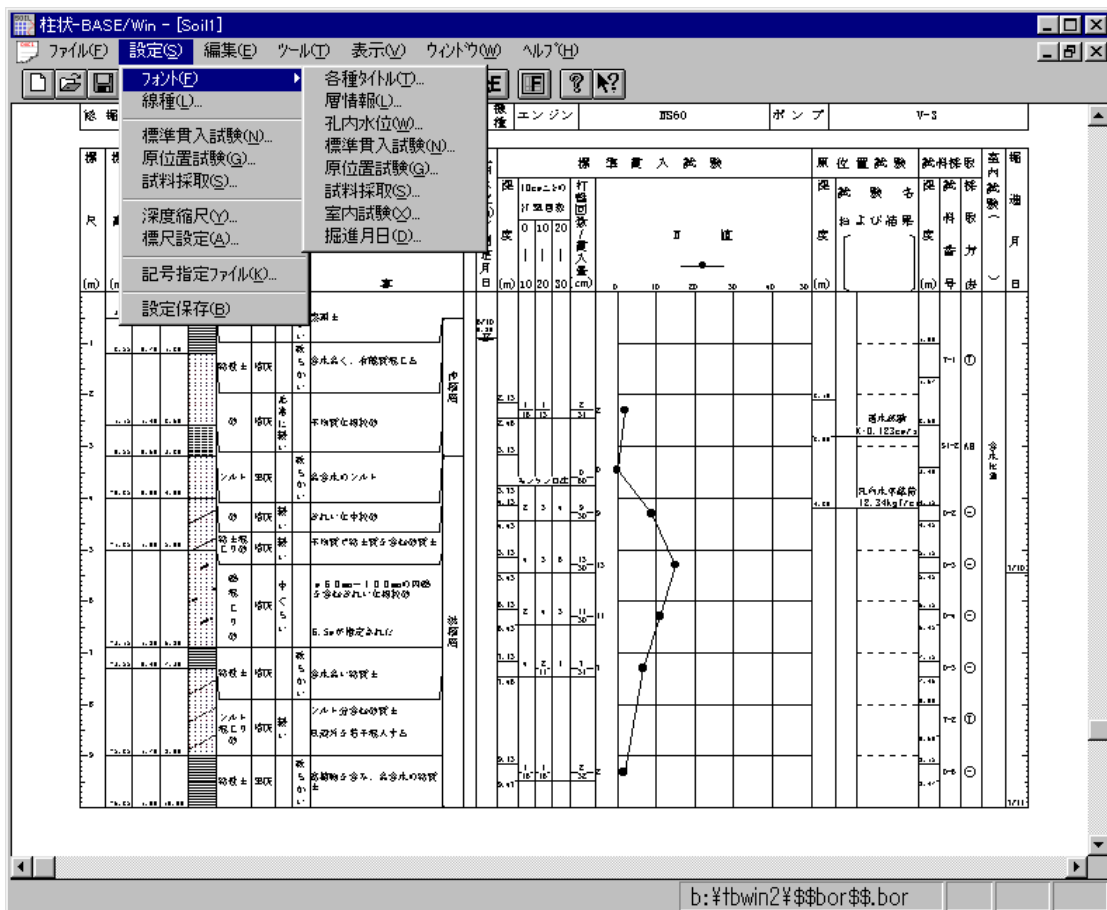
柱状-BASE/Win - [Soil1]

ファイル(F) 設定(S) 編集(E) ツール(T) 表示(V) ウィンドウ(W) ヘルプ(H)

フォント(F)
線種(L)...
標準貫入試験(N)...
原位置試験(G)...
試料採取(S)...
深度縮尺(Y)...
標尺設定(A)...
記号指定ファイル(K)...
設定保存(B)

各種タイトル(T)...
層情報(L)...
孔内水位(W)...
標準貫入試験(N)...
原位置試験(G)...
試料採取(S)...
室内試験(X)...
掘進月日(D)...

エンジン | NS60 | ポンプ | V-3

標準貫入試験
原位置試験
試料採取
室内試験
掘進月日

標尺 (m)
深度 (m)
打撃回数
N値
試料番号
採取方法

盛土
砂質土 暗灰 含水多く、有機質粘土
砂 暗灰 不均質な粗砂
シルト 黒灰 高含水のシルト
砂 暗灰 きれいな中粒砂
砂まじり 暗灰 不均質で砂土質を含む砂質土
礫混じり砂 暗灰 φ60mm~100mmの円礫を含むきれいな粗粒砂
砂質土 暗灰 含水高い砂質土
シルト混じり砂 暗灰 シルト分含む砂質土
砂質土 黒灰 腐植物を含み、高含水の砂質土

透水試験 K=0.123cm/s
孔内水平載荷 12.34kg/cm2

T-1
S1-2
D-2
D-3
D-4
D-5
T-2
D-6

b:¥tbwin2¥$$bor$$.bor